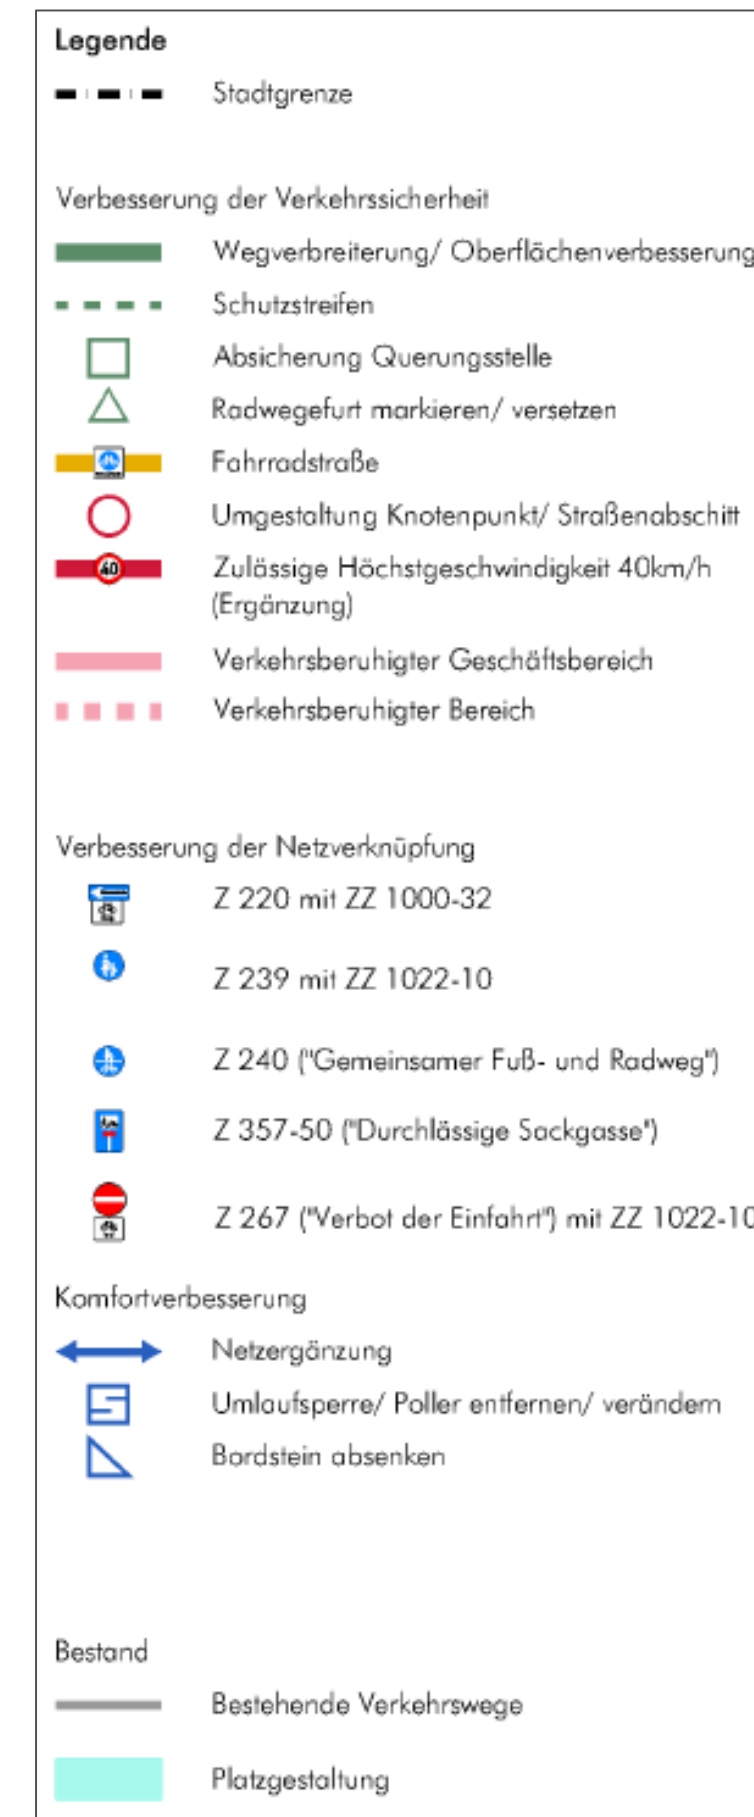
Legende

Stadtgrenze

Verbesserung der Verkehrssicherheit

Wegverbreiterung/ Oberflächenverbesserung

Schutzstreifen

Absicherung Querungsstelle

Radwegefurt markieren/ versetzen

Fahrradstraße

Umgestaltung Knotenpunkt/ Straßenabschitt

40

Zulässige Höchstgeschwindigkeit 40km/h (Ergänzung)

Verkehrsberuhigter Geschäftsbereich

Verkehrsberuhigter Bereich

Verbesserung der Netzverknüpfung

Z 220 mit ZZ 1000-32

Z 239 mit ZZ 1022-10

Z 240 ("Gemeinsamer Fuß- und Radweg")

Z 357-50 ("Durchlässige Sackgasse")

Z 267 ("Verbot der Einfahrt") mit ZZ 1022-1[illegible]

Komfortverbesserung

Netzergänzung

Umlaufsperre/ Poller entfernen/ verändern

Bordstein absenken

Bestand

Bestehende Verkehrswege

Platzgestaltung